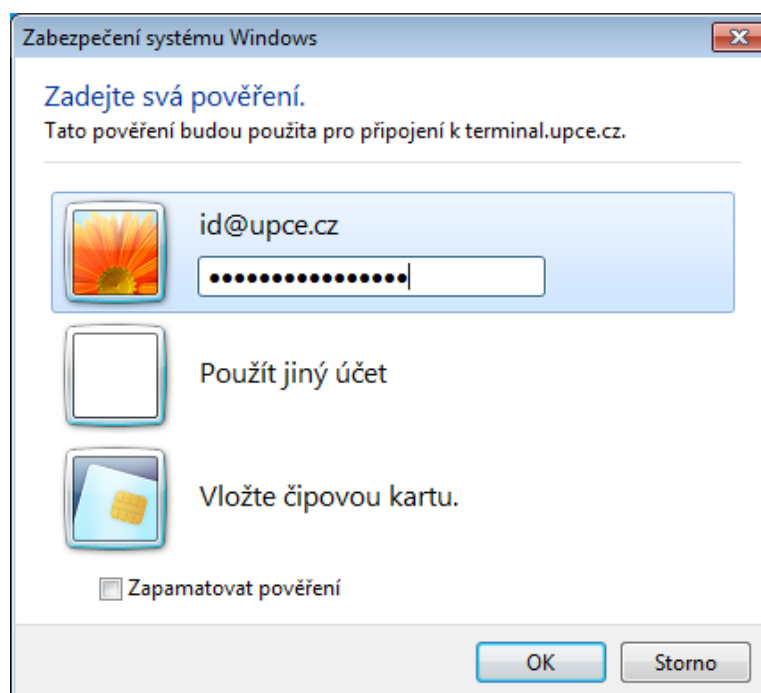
Zabezpečení systému Windows

Zadejte svá pověření.

Tato pověření budou použita pro připojení k terminal.upce.cz.

id@upce.cz

••••••••••••••••

Použít jiný účet

Vložte čipovou kartu.

Zapamatovat pověření

OK

Storno